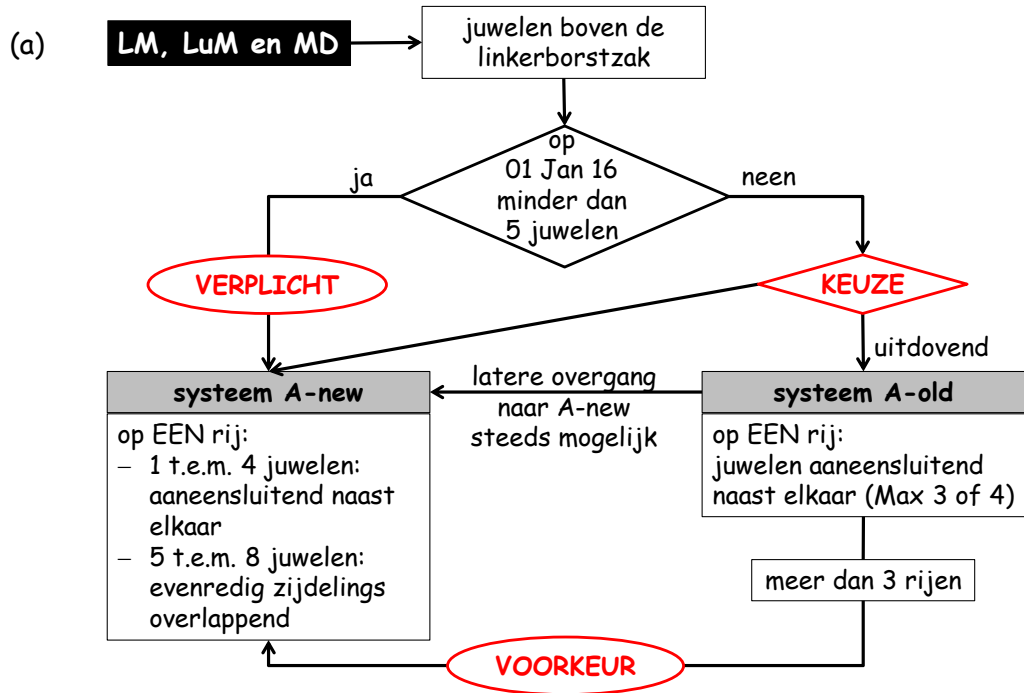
(a)

LM, LuM en MD

juwelen boven de linkerborstzak

op 01 Jan 16 minder dan 5 juwelen

ja

neen

VERPLICHT

KEUZE

uitdovend

latere overgang naar A-new steeds mogelijk

systeem A-new

op EEN rij:
– 1 t.e.m. 4 juwelen: aaneensluitend naast elkaar
– 5 t.e.m. 8 juwelen: evenredig zijdelings overlappend

systeem A-old

op EEN rij:
juwelen aaneensluitend naast elkaar (Max 3 of 4)

meer dan 3 rijen

VOORKEUR